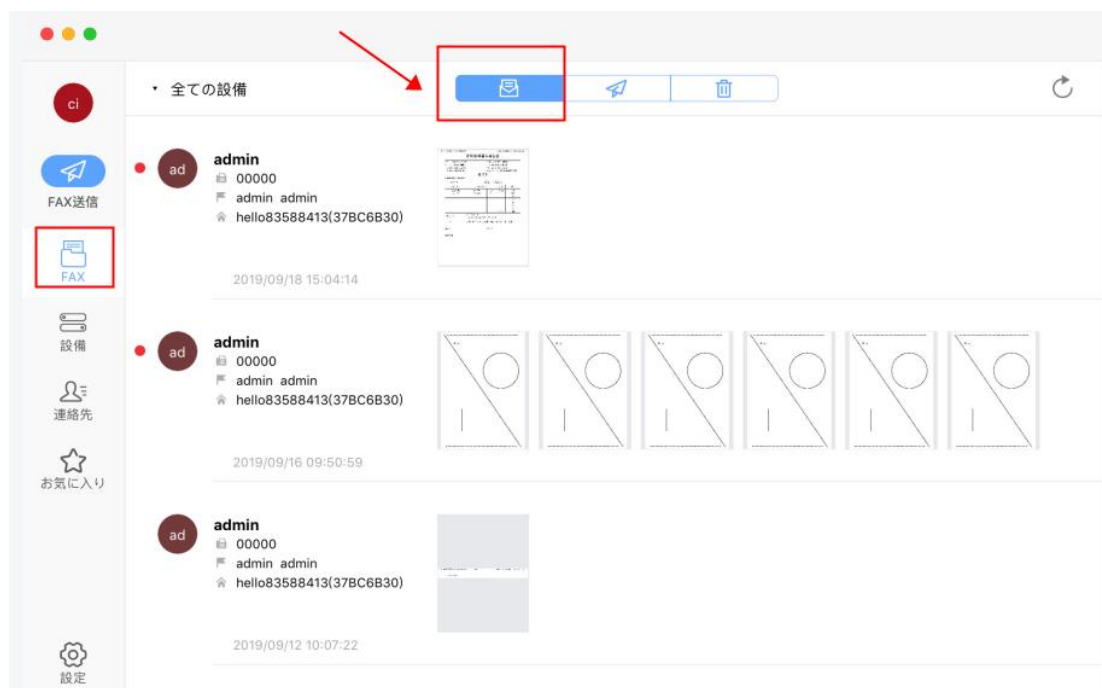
ci

FAX送信

FAX

設備

連絡先

お気に入り

設定

全ての設備

ad
admin
00000
admin admin
hello83588413(37BC6B30)
2019/09/18 15:04:14

ad
admin
00000
admin admin
hello83588413(37BC6B30)
2019/09/16 09:50:59

ad
admin
00000
admin admin
hello83588413(37BC6B30)
2019/09/12 10:07:22